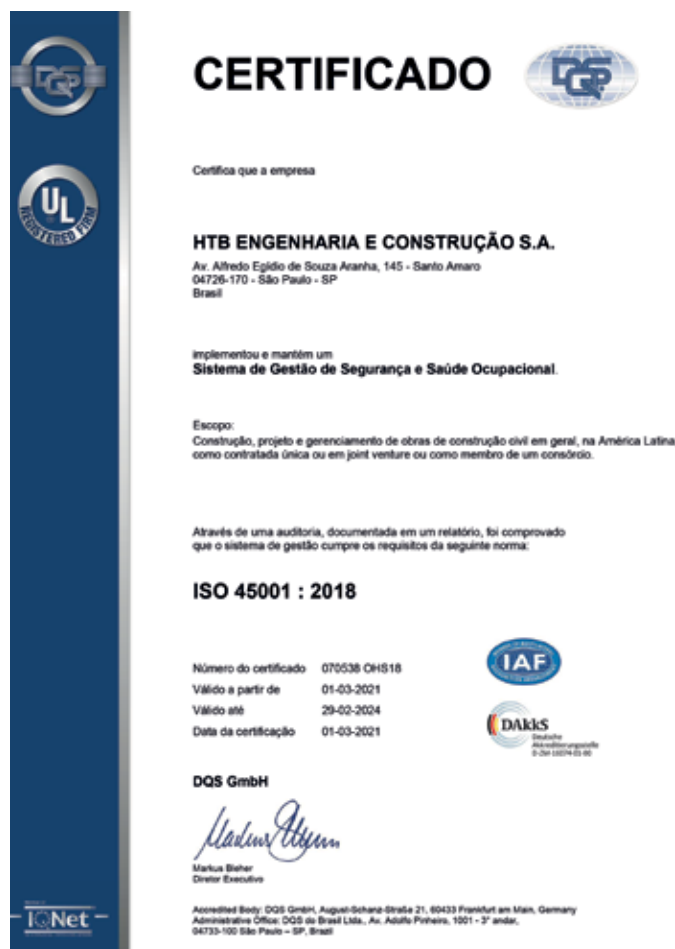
DQS

UL
REGISTERED FIRM

CERTIFICADO

DQS

Certifica que a empresa

HTB ENGENHARIA E CONSTRUÇÃO S.A.

Av. Alfredo Egídio de Souza Aranha, 145 - Santo Amaro
04726-170 - São Paulo - SP
Brasil

implementou e mantém um
Sistema de Gestão de Segurança e Saúde Ocupacional.

Escopo:
Construção, projeto e gerenciamento de obras de construção civil em geral, na América Latina como contratada única ou em joint venture ou como membro de um consórcio.

Através de uma auditoria, documentada em um relatório, foi comprovado que o sistema de gestão cumpre os requisitos da seguinte norma:

ISO 45001 : 2018

| | |
|---|---|
| Número do certificado | 070538 OHS18 |
| Válido a partir de | 01-03-2021 |
| Válido até | 29-02-2024 |
| Data da certificação | 01-03-2021 |

IAF

DAkkS
Deutsche
Akkreditierungsstelle
D-ZM-16074-01-00

DQS GmbH

Markus Bleher
Diretor Executivo

IQNet

Accredited Body: DQS GmbH, August-Schanz-Straße 21, 60433 Frankfurt am Main, Germany
Administrative Office: DQS do Brasil Ltda., Av. Adolfo Pinheiro, 1001 - 3° andar, 04733-100 São Paulo – SP, Brazil